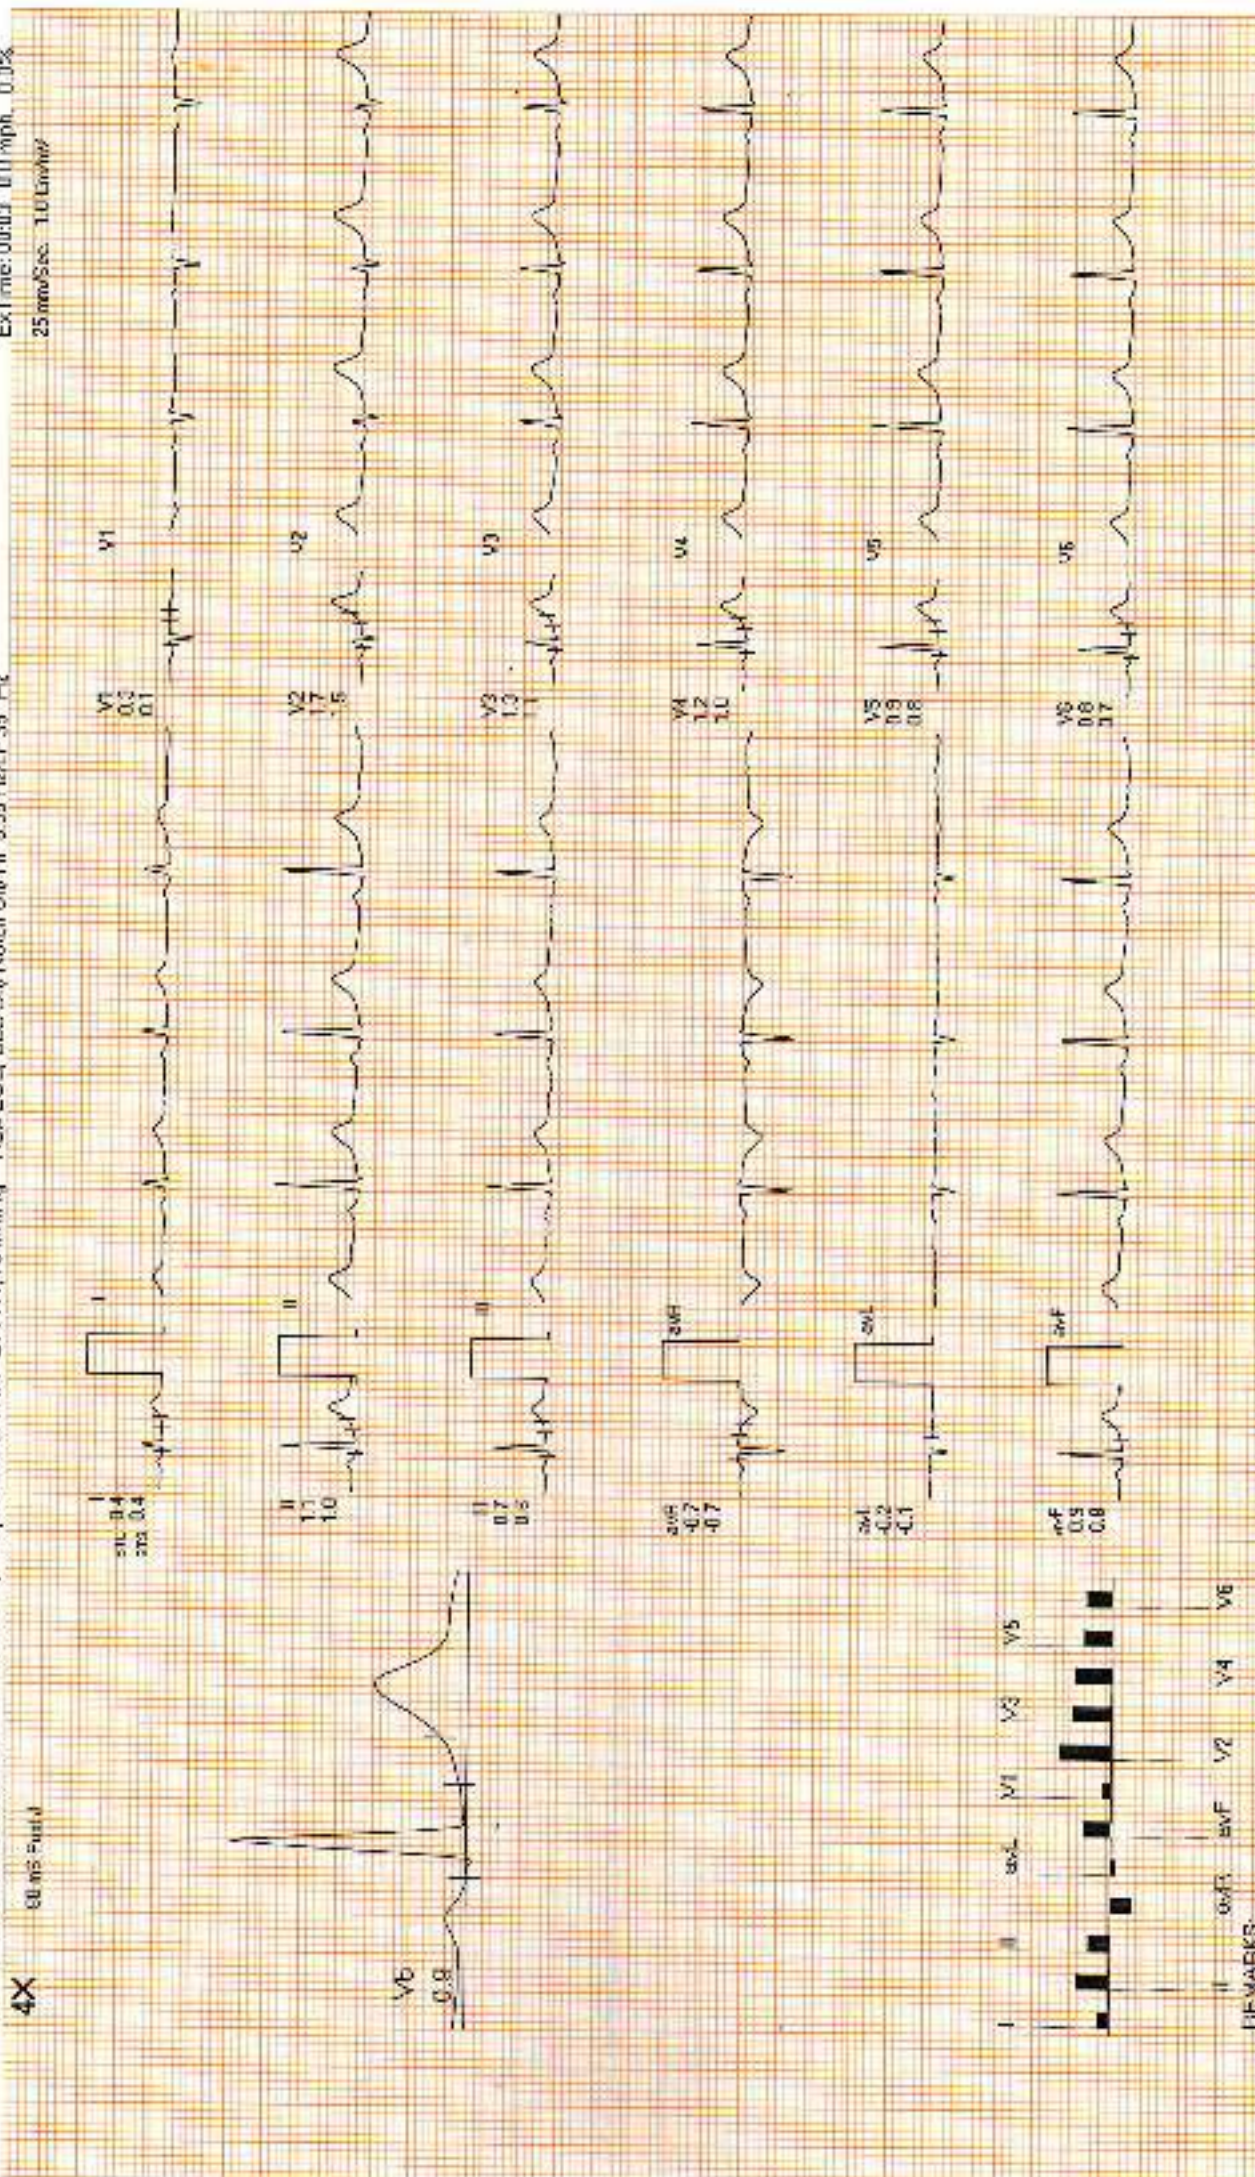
EXT me: 0.0 0.1 mph 0.0%
25 mm/Sec. 1.0 Cm/mV
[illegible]

4X
68 mS Post J
V5
0.8

I
STL 0.4
STS 0.4
I

II
1.1
1.0
II

III
0.7
0.5
III

aVR
-0.7
-0.7
aVR

aVL
-0.2
-0.1
aVL

aVF
0.9
0.8
aVF

V1
0.3
0.1
V1

V2
1.7
1.5
V2

V3
1.3
1.1
V3

V4
1.2
1.0
V4

V5
0.9
0.8
V5

V6
0.8
0.7
V6

I II aVL V1 V3 V5
I -aVR aVF V2 V4 V6

REMARKS: